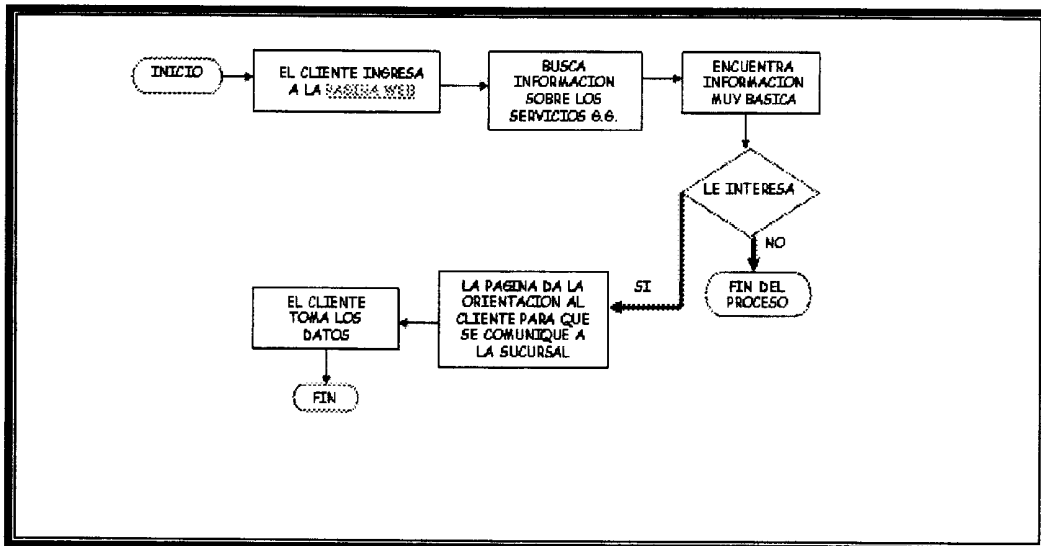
INICIO

EL CLIENTE INGRESA A LA PAGINA WEB

BUSCA INFORMACION SOBRE LOS SERVICIOS G.G.

ENCUENTRA INFORMACION MUY BASICA

LE INTERESA

NO

FIN DEL PROCESO

SI

LA PAGINA DA LA ORIENTACION AL CLIENTE PARA QUE SE COMUNIQUE A LA SUCURSAL

EL CLIENTE TOMA LOS DATOS

FIN